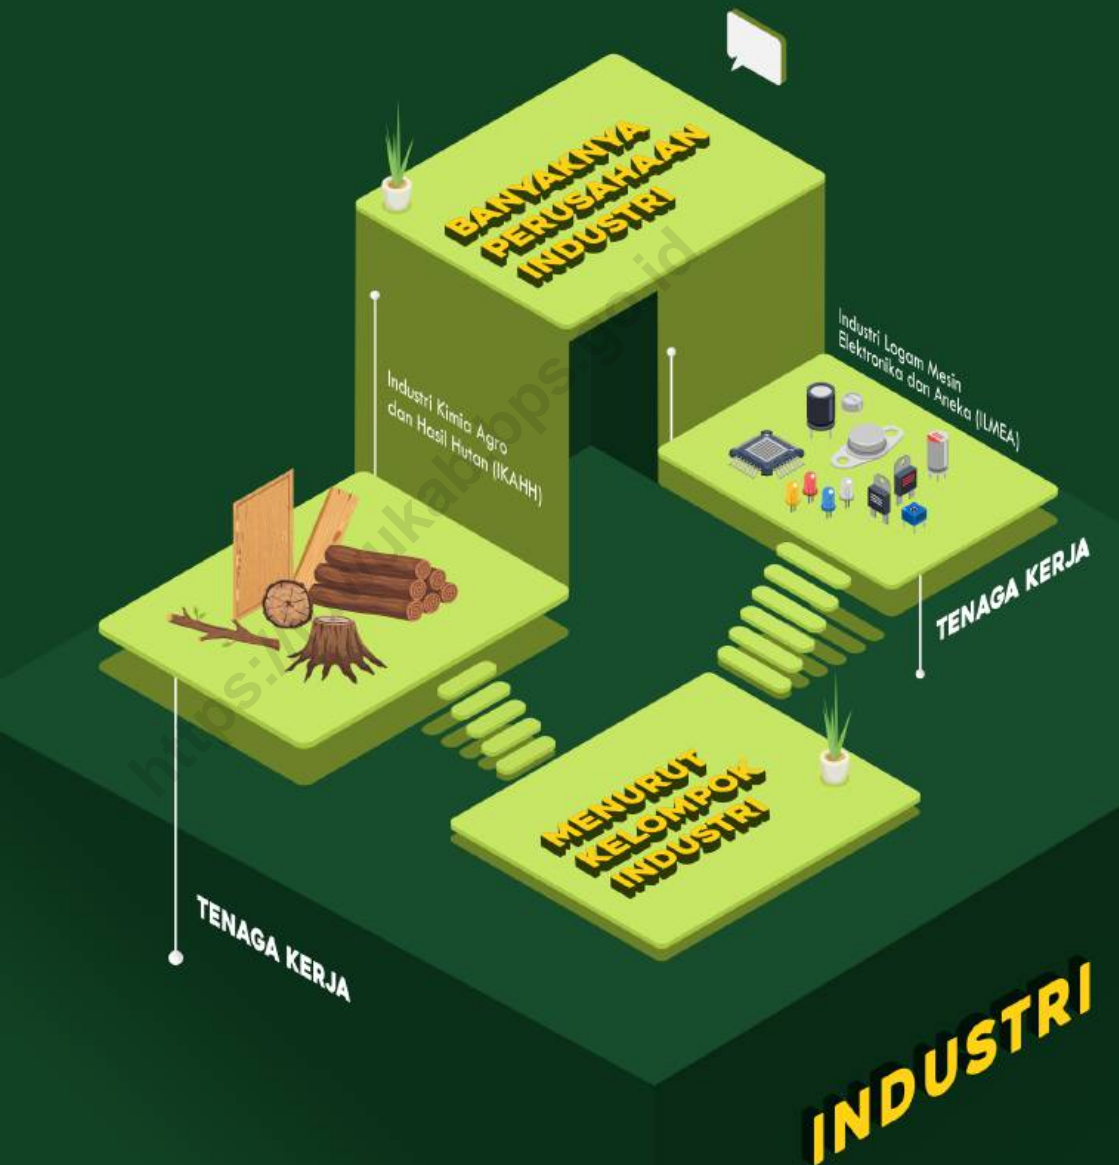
BANYAKNYA PERUSAHAAN INDUSTRI

Industri Kimia Agro dan Hasil Hutan (IKAHH)

Industri Logam Mesin Elektronika dan Aneka (ILMEA)

TENAGA KERJA

MENURUT KELOMPOK INDUSTRI

TENAGA KERJA

INDUSTRI

https://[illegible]kab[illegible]bps.go.id